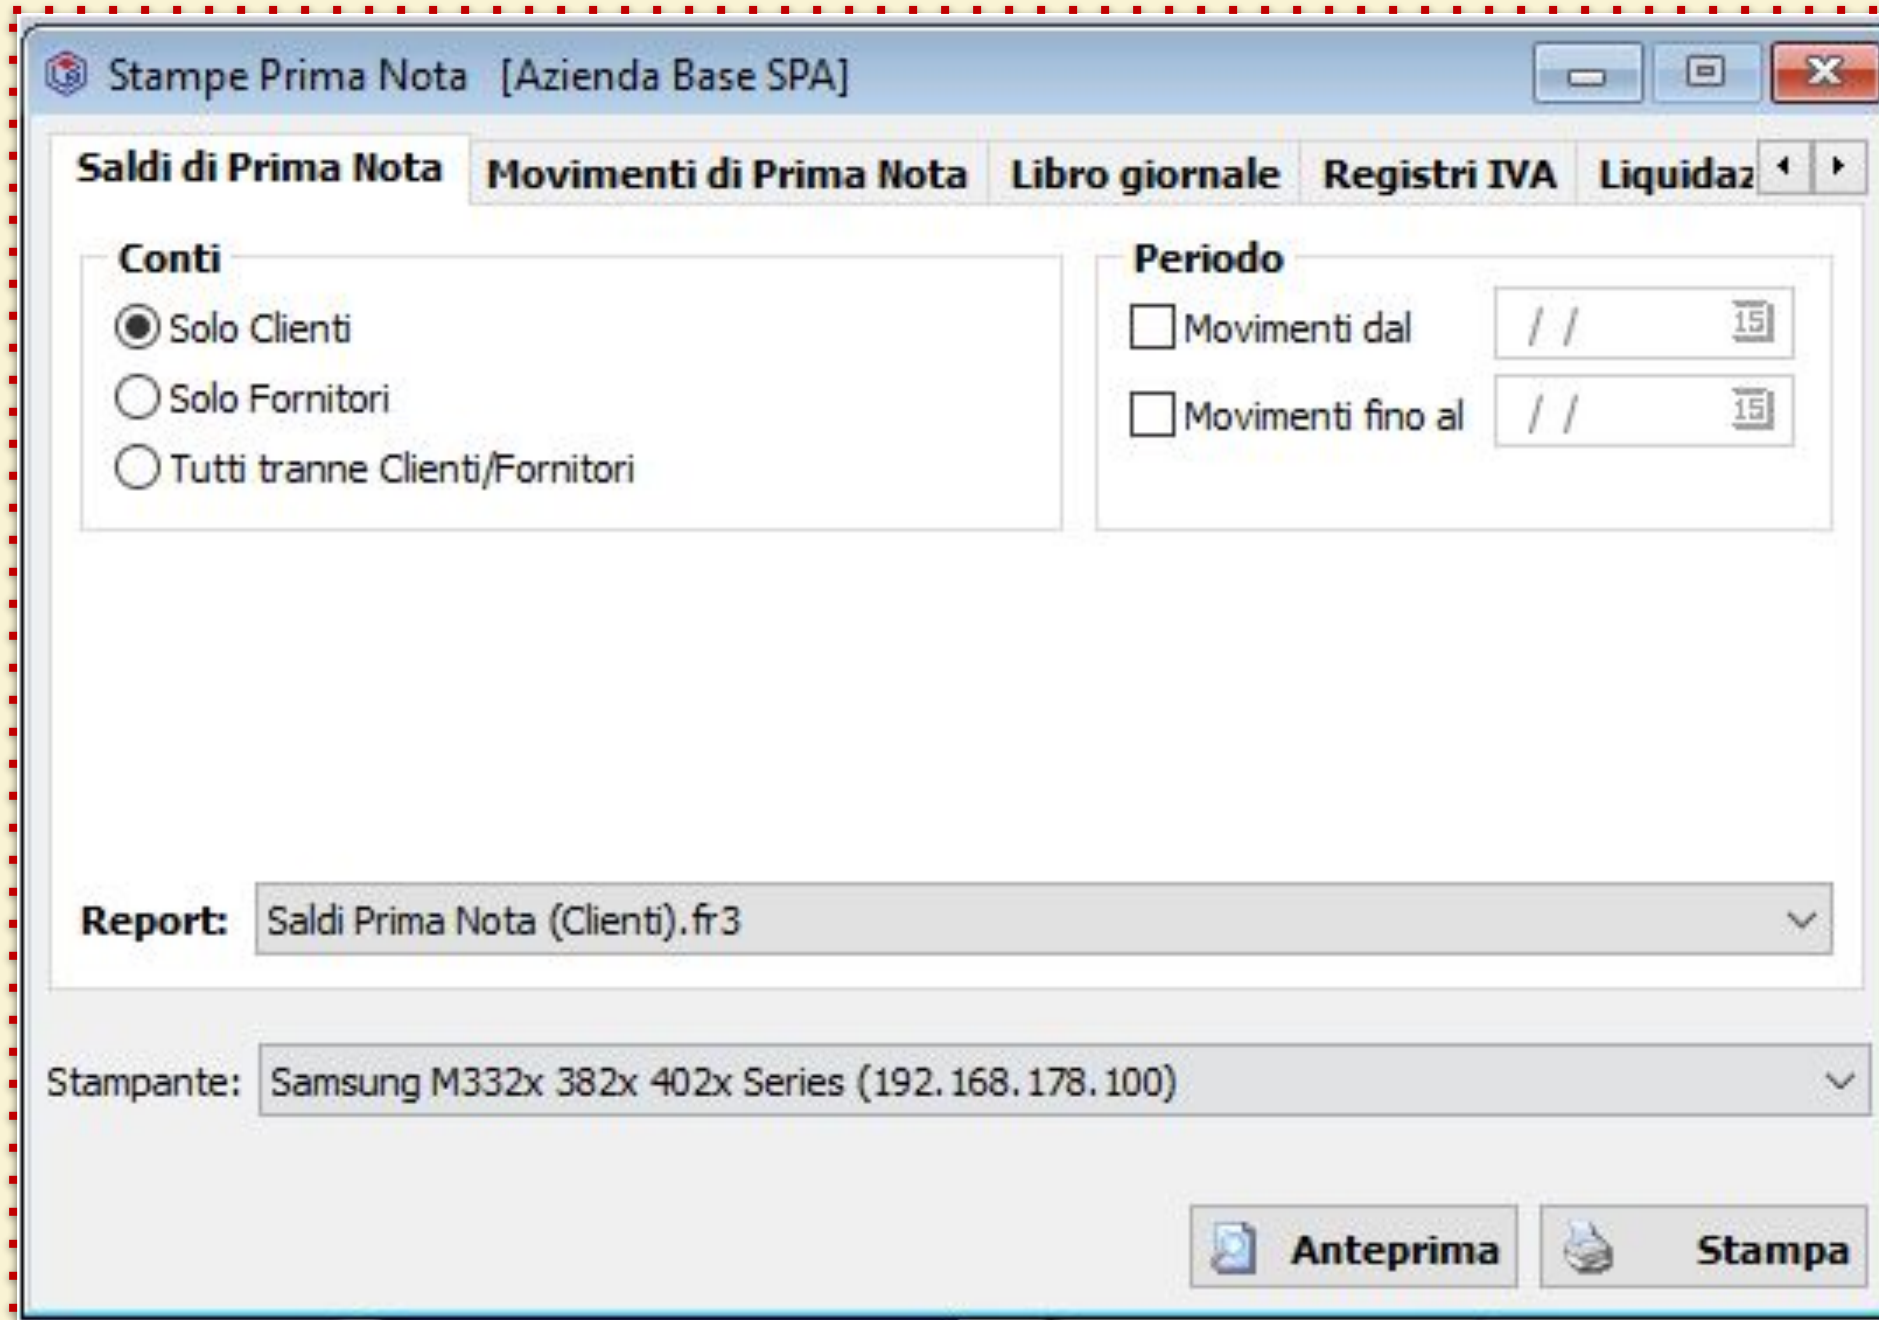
Stampe Prima Nota [Azienda Base SPA]

Saldi di Prima Nota | Movimenti di Prima Nota | Libro giornale | Registri IVA | Liquidaz

Conti
Solo Clienti
Solo Fornitori
Tutti tranne Clienti/Fornitori

Periodo
Movimenti dal / / 15
Movimenti fino al / / 15

Report: Saldi Prima Nota (Clienti).fr3

Stampante: Samsung M332x 382x 402x Series (192.168.178.100)

Anteprima
Stampa